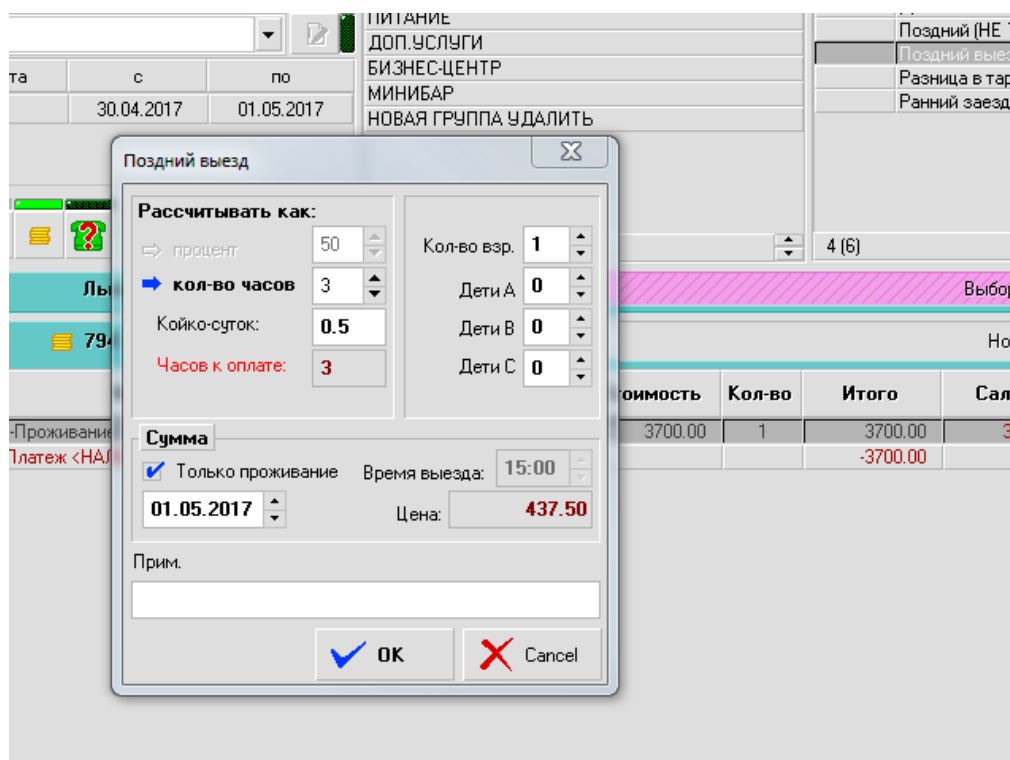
та | с | по
30.04.2017 | 01.05.2017

ПИТАНИЕ
ДОП.УСЛУГИ
БИЗНЕС-ЦЕНТР
МИНИБАР
НОВАЯ ГРУППА УДАЛИТЬ

Поздний (НЕ
Поздний выез
Разница в тар
Ранний заезд

4 (6)

Лы
Выбор
794
Но

тоимость | Кол-во | Итого | Сал
-Проживание | 3700.00 | 1 | 3700.00
Платеж <НАЛ | | | -3700.00

Поздний выезд

Рассчитывать как:
процент 50
кол-во часов 3
Койко-суток: 0.5
Часов к оплате: 3

Кол-во взр. 1
Дети А 0
Дети В 0
Дети С 0

Сумма
Только проживание
Время выезда: 15:00
01.05.2017
Цена: 437.50

Прим.

OK
Cancel